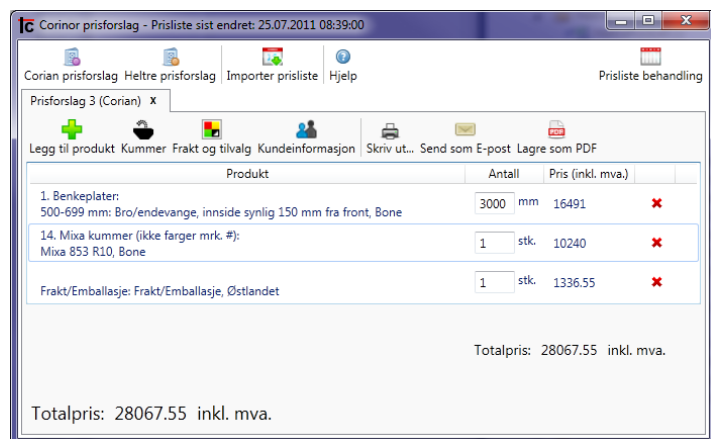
Corinor prisforslag - Prisliste sist endret: 25.07.2011 08:39:00

Corian prisforslag Heltre prisforslag Importer prisliste Hjelp Prisliste behandling

Prisforslag 3 (Corian) x

Legg til produkt Kummer Frakt og tilvalg Kundeinformasjon Skriv ut... Send som E-post Lagre som PDF

| Produkt | Antall | Pris (inkl. mva.) |
|---|---|---|
| 1. Benkeplater: 500-699 mm: Bro/endevange, innside synlig 150 mm fra front, Bone | 3000 mm | 16491 |
| 14. Mixa kummer (ikke farger mrk. #): Mixa 853 R10, Bone | 1 stk. | 10240 |
| Frakt/Emballasje: Frakt/Emballasje, Østlandet | 1 stk. | 1336.55 |

Totalpris: 28067.55 inkl. mva.

Totalpris: 28067.55 inkl. mva.